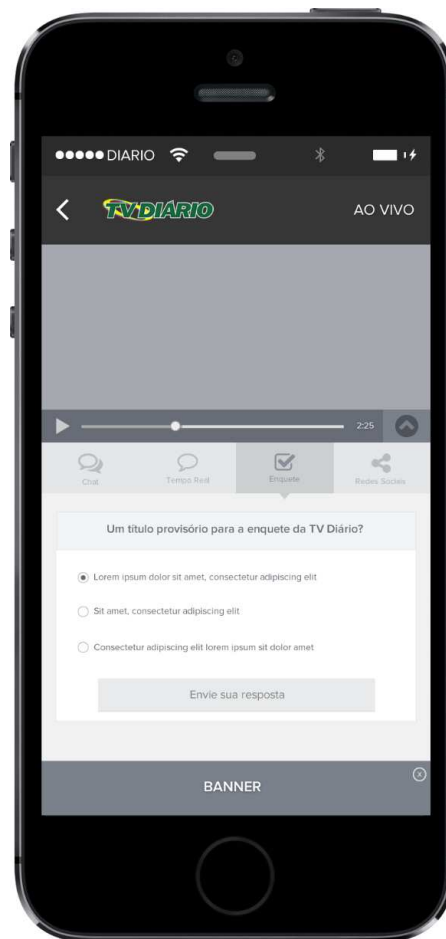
●●●●● DIARIO

TVDIÁRIO

AO VIVO

2:25

Chat

Tempo Real

Enquete

Redes Sociais

Um título provisório para a enquete da TV Diário?

Lorem ipsum dolor sit amet, consectetur adipiscing elit

Sit amet, consectetur adipiscing elit

Consectetur adipiscing elit lorem ipsum sit dolor amet

Envie sua resposta

BANNER